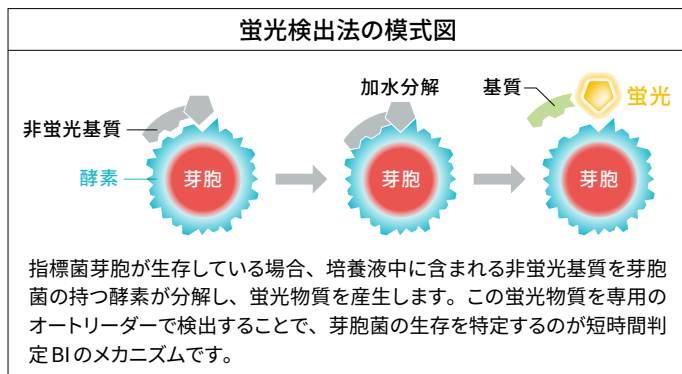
蛍光検出法の模式図

非蛍光基質

酵素

芽胞

加水分解

芽胞

基質

蛍光

芽胞

指標菌芽胞が生存している場合、培養液中に含まれる非蛍光基質を芽胞菌の持つ酵素が分解し、蛍光物質を産生します。この蛍光物質を専用のオートリーダーで検出することで、芽胞菌の生存を特定するのが短時間判定BIのメカニズムです。